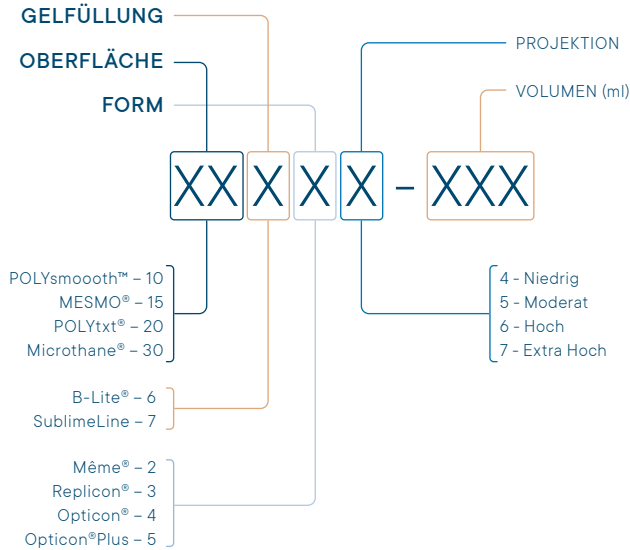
GELFÜLLUNG

OBERFLÄCHE

FORM

PROJEKTION

VOLUMEN (ml)

XX X X X – XXX

POLYsmoooth™ – 10
MESMO® – 15
POLYtxt® – 20
Microthane® – 30

4 - Niedrig
5 - Moderat
6 - Hoch
7 - Extra Hoch

B-Lite® – 6
SublimeLine – 7

Même® – 2
Replicon® – 3
Opticon® – 4
Opticon®Plus – 5